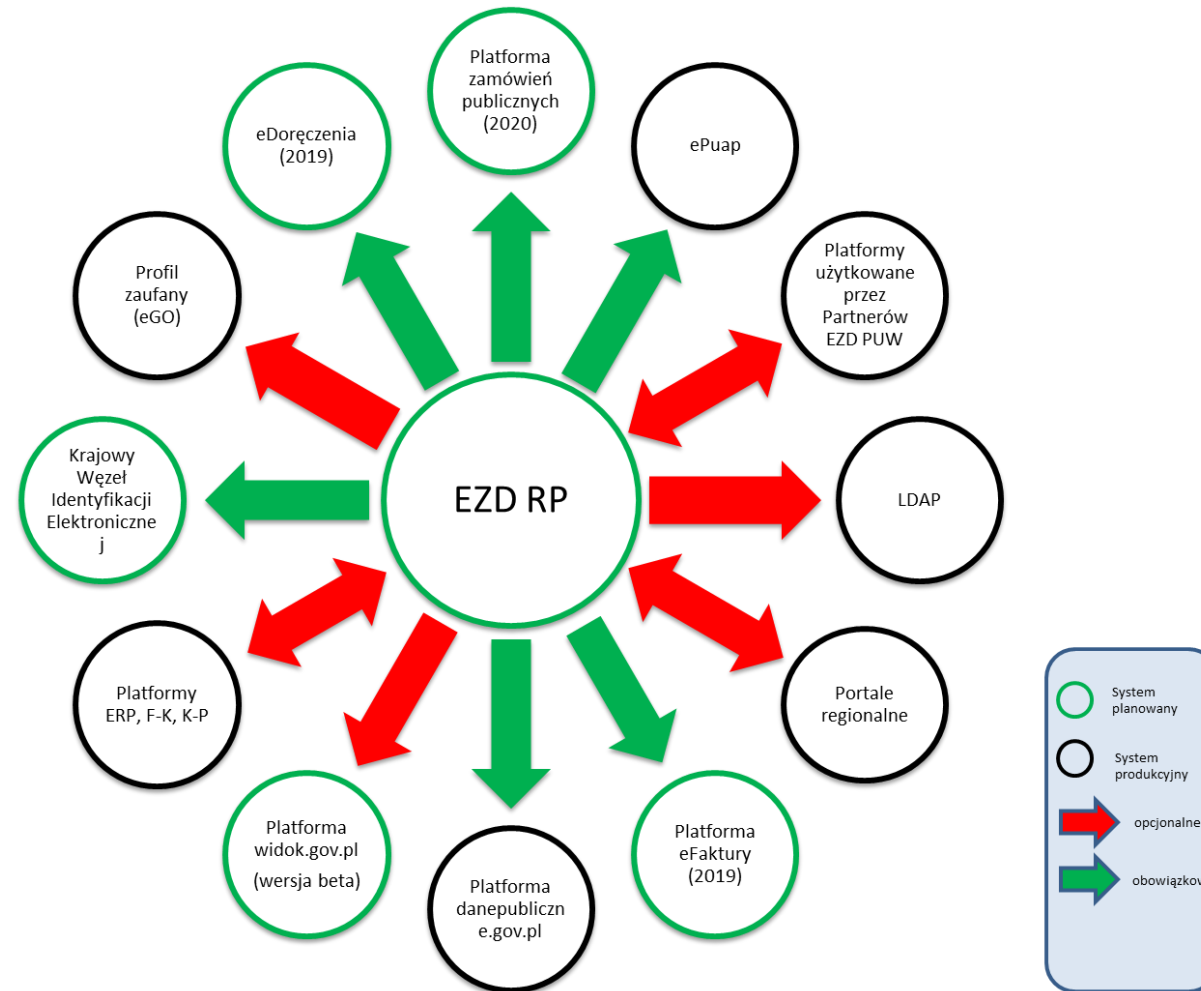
Platforma zamówień publicznych (2020)

eDoręczenia (2019)

ePuap

Profil zaufany (eGO)

Platformy użytkowane przez Partnerów EZD PUW

Krajowy Węzeł Identyfikacji Elektroniczne j

EZD RP

LDAP

Platformy ERP, F-K, K-P

Portale regionalne

Platforma widok.gov.pl (wersja beta)

Platforma danepubliczn e.gov.pl

Platforma eFaktury (2019)

System planowany

System produkcyjny

opcjonalne

obowiązkow